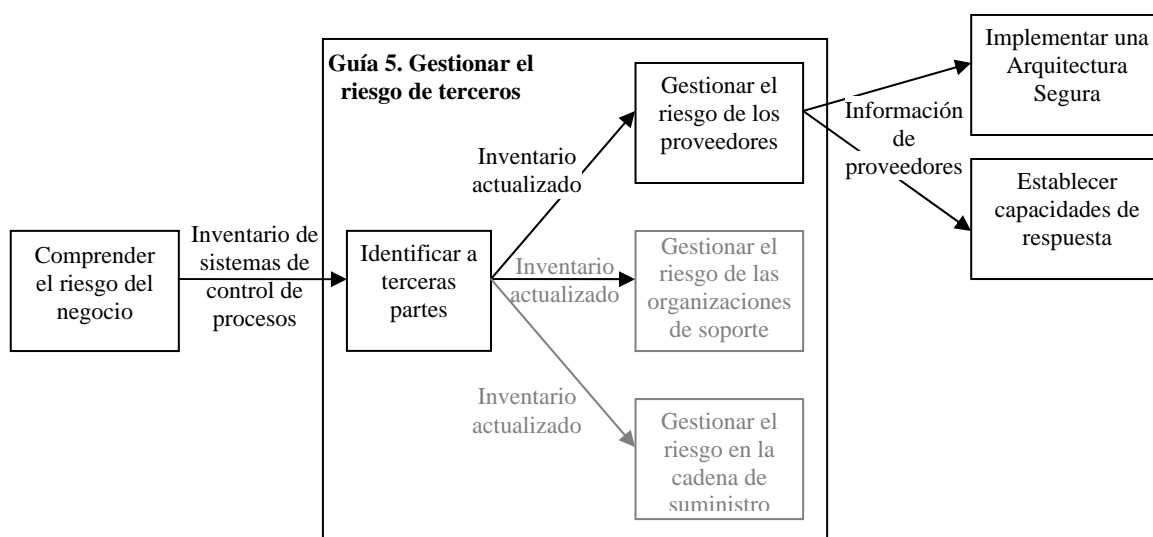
Guía 5. Gestionar el riesgo de terceros

Comprender el riesgo del negocio

Inventario de sistemas de control de procesos

Identificar a terceras partes

Inventario actualizado

Gestionar el riesgo de los proveedores

Inventario actualizado

Gestionar el riesgo de las organizaciones de soporte

Inventario actualizado

Gestionar el riesgo en la cadena de suministro

Información de proveedores

Implementar una Arquitectura Segura

Establecer capacidades de respuesta